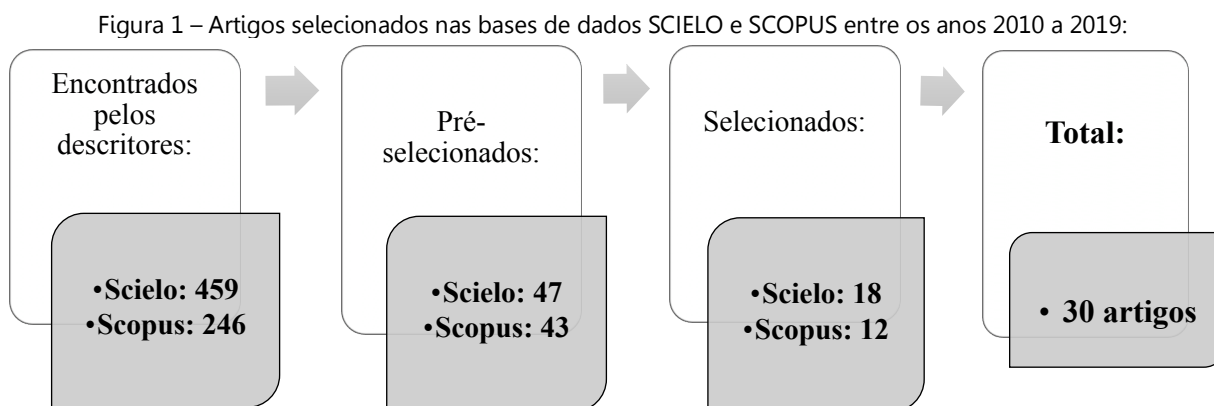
Figura 1 – Artigos selecionados nas bases de dados SCIELO e SCOPUS entre os anos 2010 a 2019:

Encontrados pelos descritores:

•Scielo: 459
•Scopus: 246

Pré-selecionados:

•Scielo: 47
•Scopus: 43

Selecionados:

•Scielo: 18
•Scopus: 12

Total:

• 30 artigos